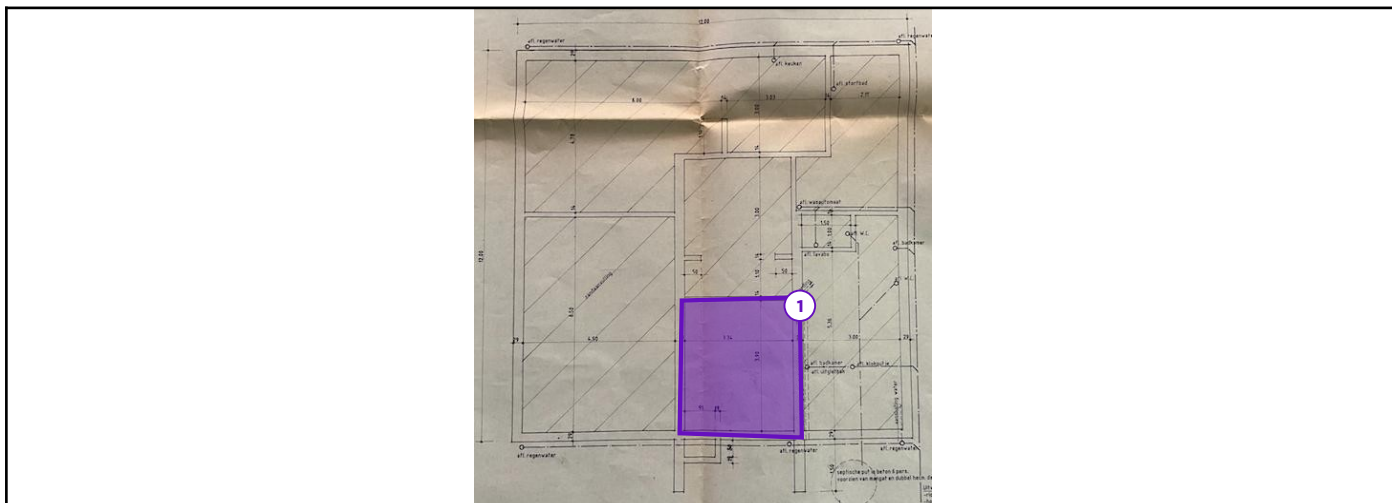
12.00
afl. regenwater
afl. regenwater
afl. keuken
afl. gootsteen
8.00
3.00
2.77
4.75
3.00
afl. wasautomaat
1.50
afl. W.C.
afl. lavabo
afl. badkamer
12.00
kruipkelder
5.20
3.20
50
1.10
50
1
5.35
4.50
1.74
3.10
3.00
afl. badkamer
afl. stortbak
afl. klokput ie
afl. regenwater
afl. regenwater
septische put in beton 6 pers. voorzien van mangat en dubbel hoekdeks